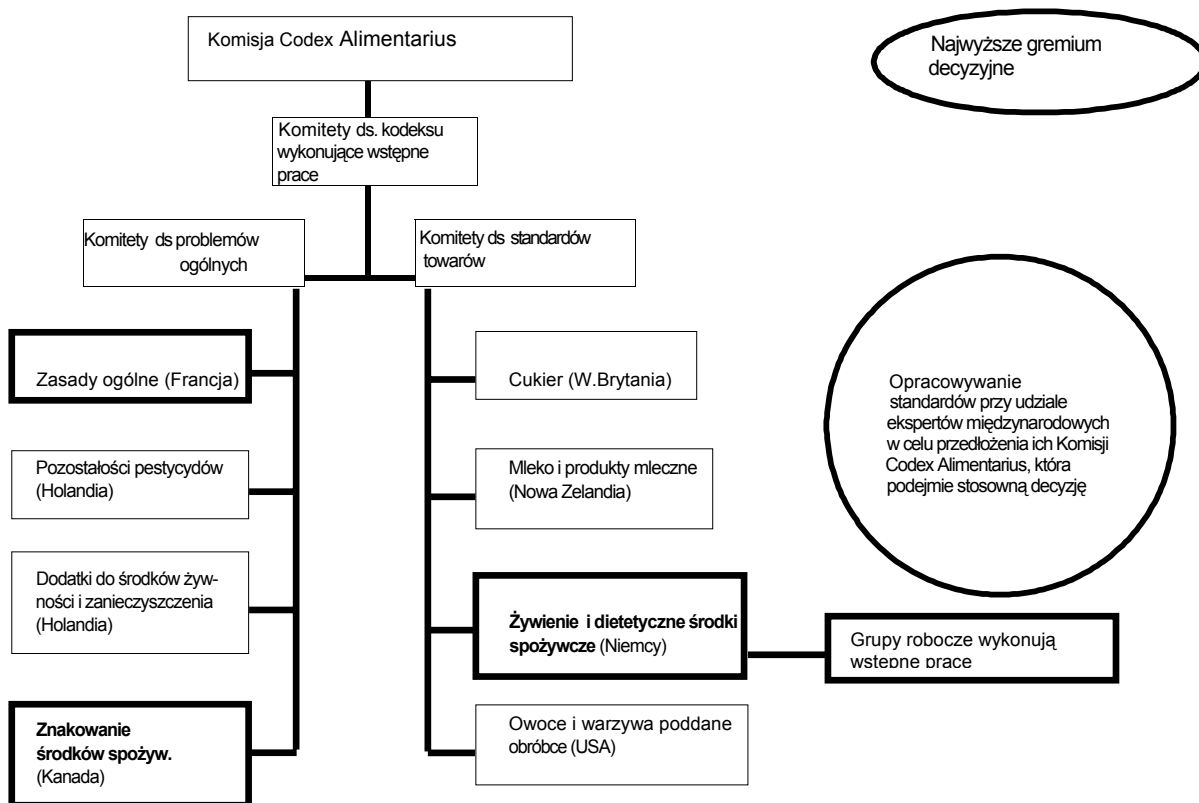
Komisja Codex Alimentarius

Najwyższe gremium decyzyjne

Komitety ds. kodeksu wykonujące wstępne prace

Komitety ds problemów ogólnych

Komitety ds standardów towarów

Zasady ogólne (Francja)

Pozostałości pestycydów (Holandia)

Dodatki do środków żywności i zanieczyszczenia (Holandia)

Znakowanie środków spożyw. (Kanada)

Cukier (W.Brytania)

Mleko i produkty mleczne (Nowa Zelandia)

Żywienie i dietetyczne środki spożywcze (Niemcy)

Owoce i warzywa poddane obróbce (USA)

Grupy robocze wykonują wstepne prace

Opracowywanie standardów przy udziale ekspertów międzynarodowych w celu przedłożenia ich Komisji Codex Alimentarius, która podejmie stosowną decyzję